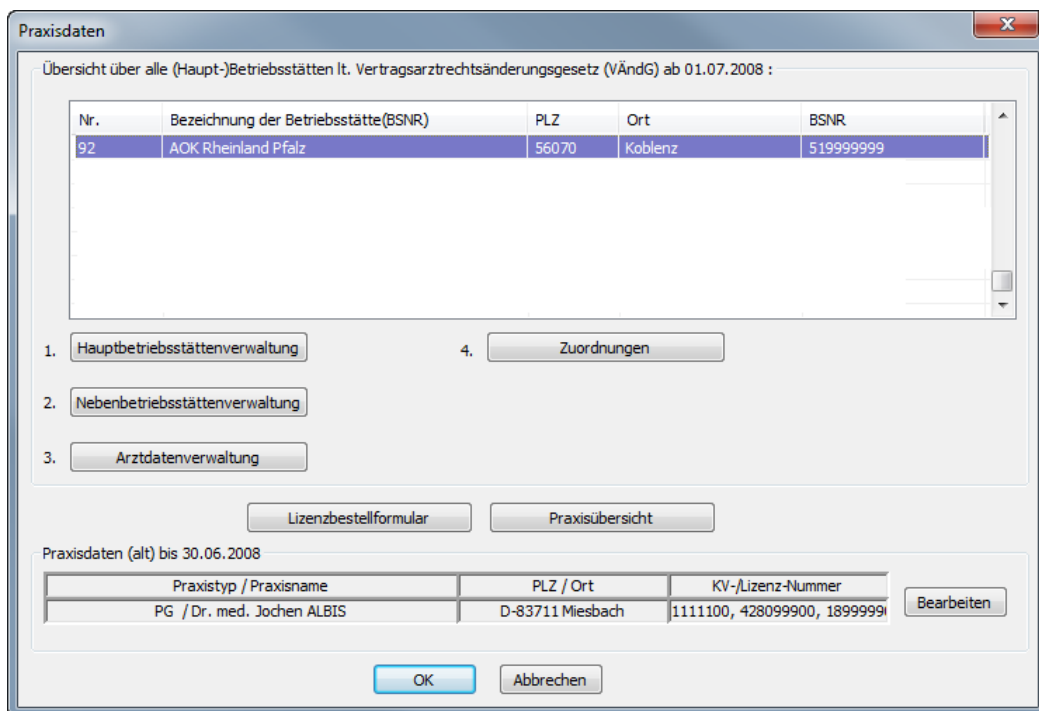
Praxisdaten

Übersicht über alle (Haupt-)Betriebsstätten lt. Vertragsarztrechtsänderungsgesetz (VÄndG) ab 01.07.2008 :

| Nr. | Bezeichnung der Betriebsstätte(BSNR) | PLZ | Ort | BSNR |
|---|---|---|---|---|
| 92 | AOK Rheinland Pfalz | 56070 | Koblenz | 519999999 |

1. Hauptbetriebsstättenverwaltung

4. Zuordnungen

2. Nebenbetriebsstättenverwaltung

3. Arztdatenverwaltung

Lizenzbestellformular

Praxisübersicht

Praxisdaten (alt) bis 30.06.2008

| Praxistyp / Praxisname | PLZ / Ort | KV-/Lizenz-Nummer |
|---|---|---|
| PG / Dr. med. Jochen ALBIS | D-83711 Miesbach | 1111100, 428099900, 1899999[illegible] |

Bearbeiten

OK

Abbrechen